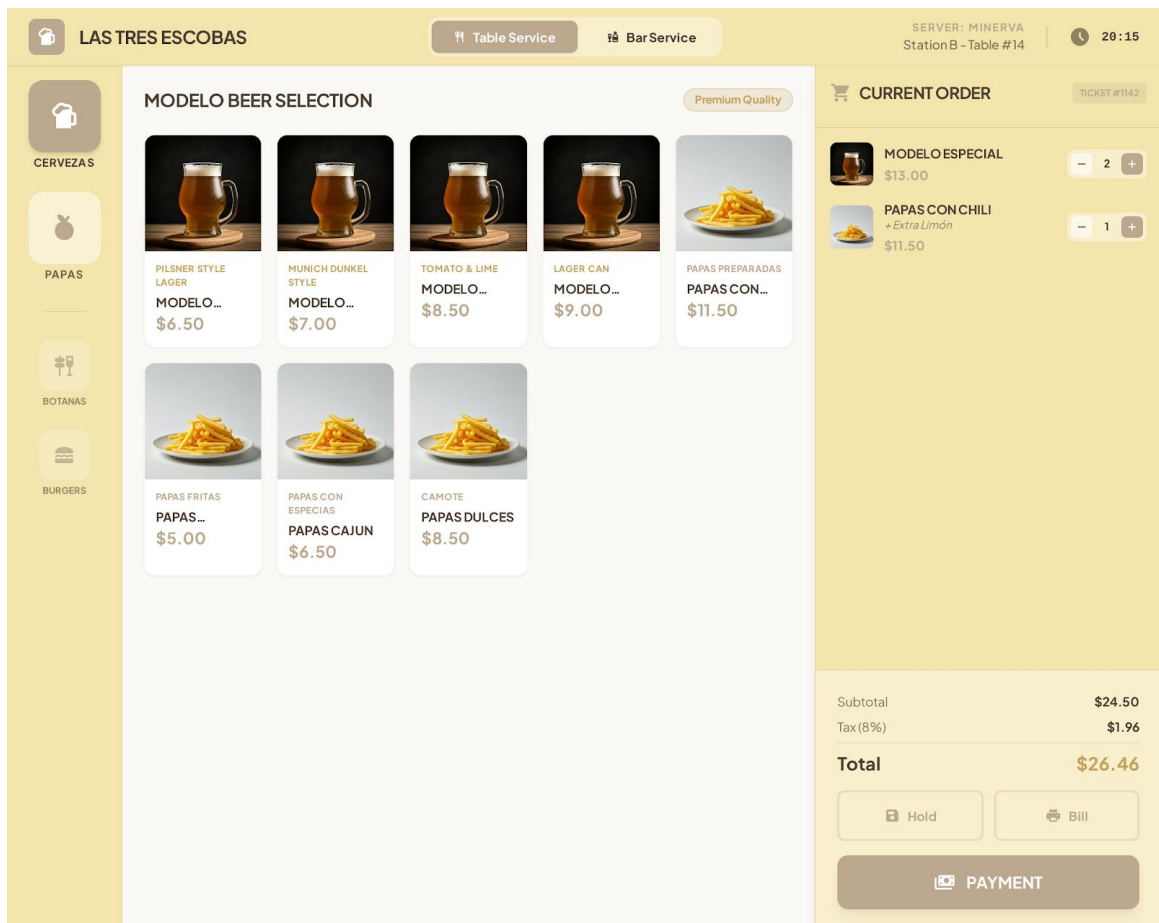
LAS TRES ESCOBAS

Table Service

Bar Service

SERVER: MINERVA
Station B - Table #14

20:15

CERVEZAS

PAPAS

BOTANAS

BURGERS

MODELO BEER SELECTION

Premium Quality

PILSNER STYLE LAGER
MODELO...
$6.50

MUNICH DUNKEL STYLE
MODELO...
$7.00

TOMATO & LIME
MODELO...
$8.50

LAGER CAN
MODELO...
$9.00

PAPAS PREPARADAS
PAPAS CON...
$11.50

PAPAS FRITAS
PAPAS...
$5.00

PAPAS CON ESPECIAS
PAPAS CAJUN
$6.50

CAMOTE
PAPAS DULCES
$8.50

CURRENT ORDER

TICKET #1142

MODELO ESPECIAL
$13.00

− 2 +

PAPAS CON CHILI
+ Extra Limón
$11.50

− 1 +

Subtotal $24.50

Tax (8%) $1.96

Total $26.46

Hold

Bill

PAYMENT